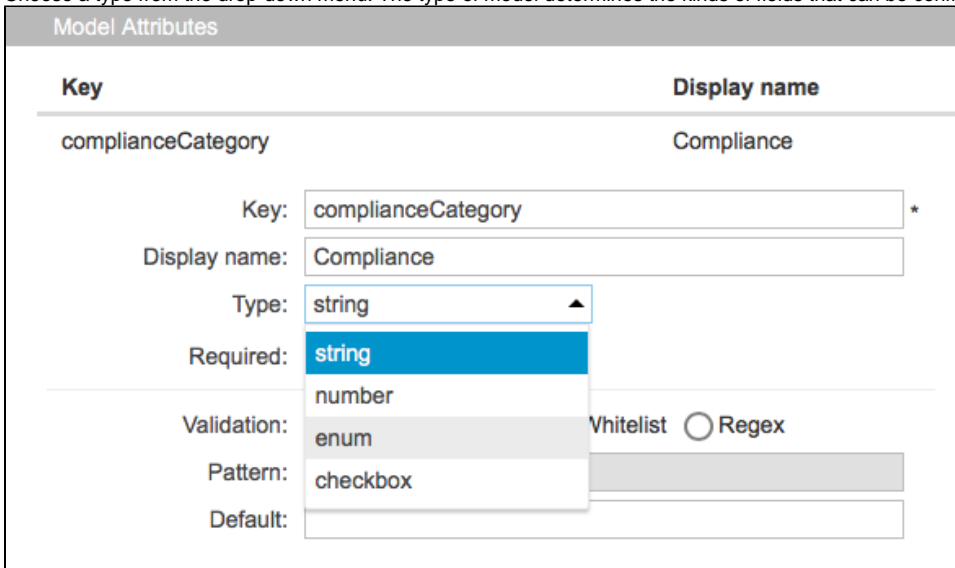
Model Attributes

| Key | Display name |
|---|---|
| complianceCategory | Compliance |

Key: complianceCategory *

Display name: Compliance

Type: string

Required:

string

number

enum

checkbox

Validation: Whitelist Regex

Pattern:

Default: